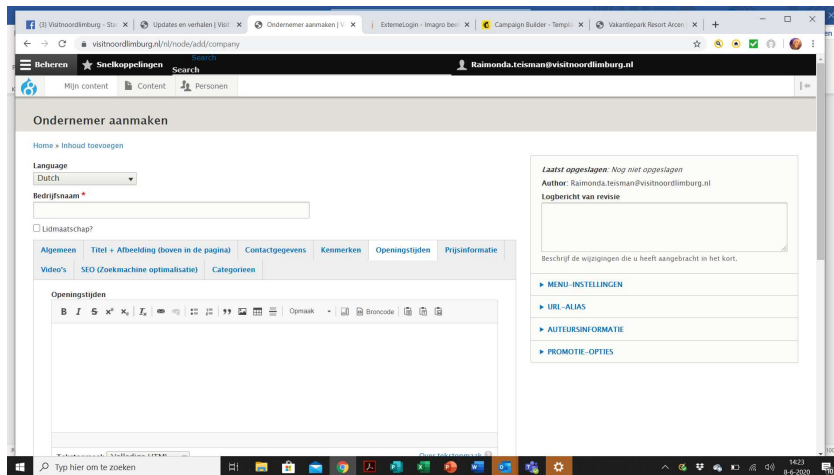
(3) Visitnoordlimburg - Sta × | Updates en verhalen | Visit × | Ondernemer aanmaken | V × | ExterneLogin - Imagro beel × | Campaign Builder - Templa × | Vakantiepark Resort Arcen × | +

visitnoordlimburg.nl/nl/node/add/company

Beheren | Snelkoppelingen | Search | Raimonda.teisman@visitnoordlimburg.nl

Mijn content | Content | Personen

Ondernemer aanmaken

Home » Inhoud toevoegen

Language
Dutch

Bedrijfsnaam *

Lidmaatschap?

Algemeen | Titel + Afbeelding (boven in de pagina) | Contactgegevens | Kenmerken | Openingstijden | Prijsinformatie | Video's | SEO (Zoekmachine optimalisatie) | Categorieen

Openingstijden

Opmaak | Broncode

Tekstformaat Volledige HTML | Over tekstopmaak

Laatst opgeslagen: Nog niet opgeslagen
Author: Raimonda.teisman@visitnoordlimburg.nl
Logbericht van revisie

Beschrijf de wijzigingen die u heeft aangebracht in het kort.

► MENU-INSTELLINGEN
► URL-ALIAS
► AUTEURSINFORMATIE
► PROMOTIE-OPTIES

Typ hier om te zoeken

14:23
8-6-2020